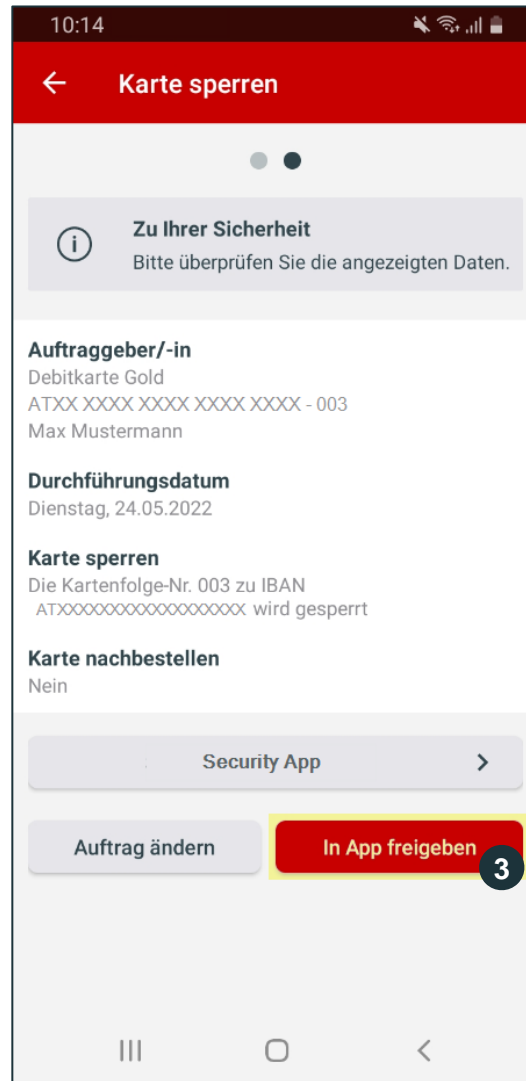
10:14

Karte sperren

Zu Ihrer Sicherheit
Bitte überprüfen Sie die angezeigten Daten.

Auftraggeber/-in
Debitkarte Gold
ATXX XXXX XXXX XXXX XXXX - 003
Max Mustermann

Durchführungsdatum
Dienstag, 24.05.2022

Karte sperren
Die Kartenfolge-Nr. 003 zu IBAN
ATXXXXXXXXXXXXXXXXXX wird gesperrt

Karte nachbestellen
Nein

Security App

Auftrag ändern

In App freigeben

3